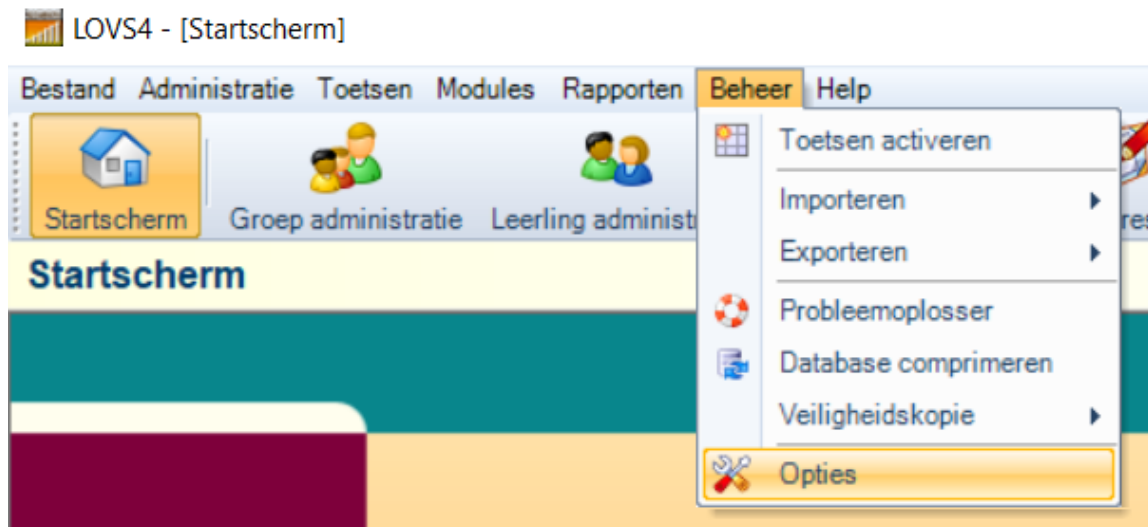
LOVS4 - [Startscherm]

Bestand Administratie Toetsen Modules Rapporten Beheer Help

Startscherm Groep administratie Leerling administr

Startscherm

Toetsen activeren
Importeren
Exporteren
Probleemoplosser
Database comprimeren
Veiligheidskopie
Opties